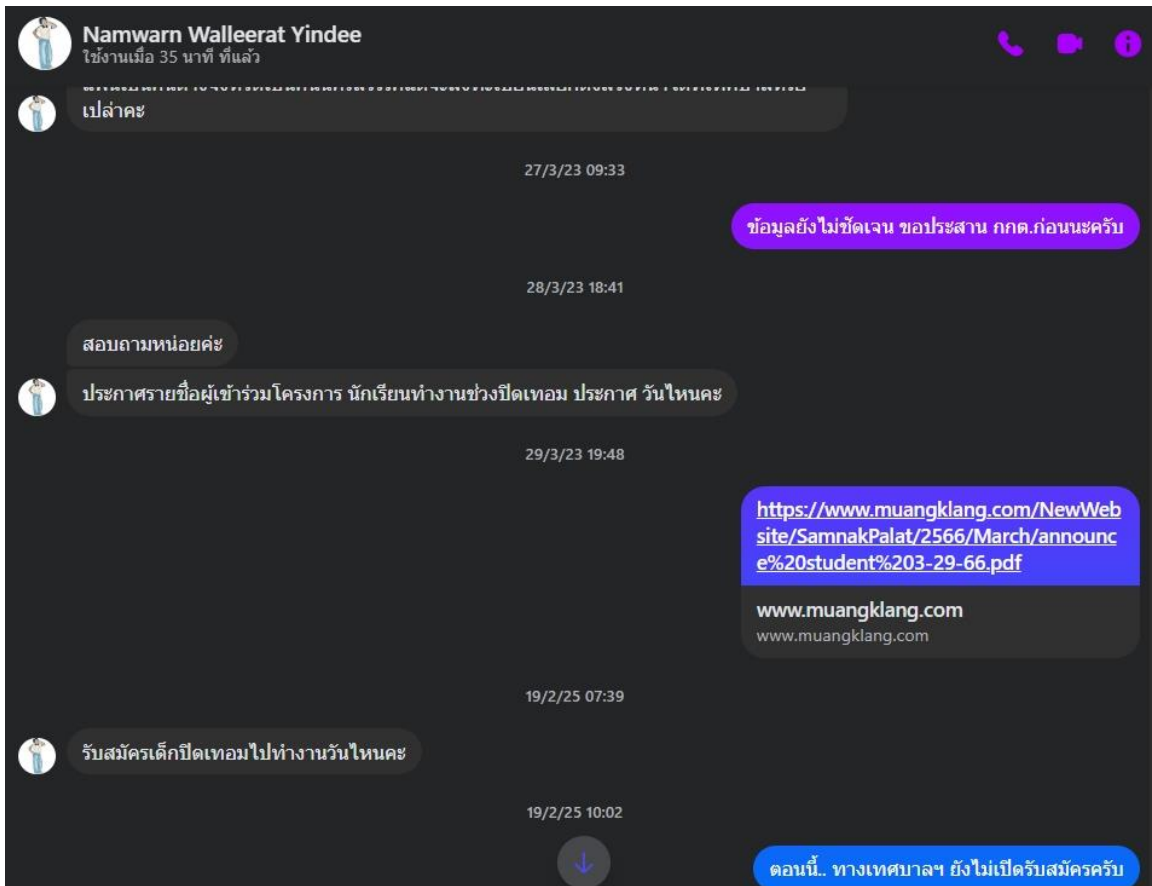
Namwarn Walleerat Yindee
ใช้งานเมื่อ 35 นาที ที่แล้ว

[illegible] เปล่าคะ

27/3/23 09:33

ข้อมูลยังไม่ชัดเจน ขอประสาน กกต.ก่อนนะครับ

28/3/23 18:41

สอบถามหน่อยค่ะ

ประกาศรายชื่อผู้เข้าร่วมโครงการ นักเรียนทำงานช่วงปิดเทอม ประกาศ วันไหนคะ

29/3/23 19:48

https://www.muangklang.com/NewWebsite/SamnakPalat/2566/March/announce%20student%203-29-66.pdf

www.muangklang.com
www.muangklang.com

19/2/25 07:39

รับสมัครเด็กปิดเทอมไปทำงานวันไหนคะ

19/2/25 10:02

ตอนนี้.. ทางเทศบาลฯ ยังไม่เปิดรับสมัครครับ